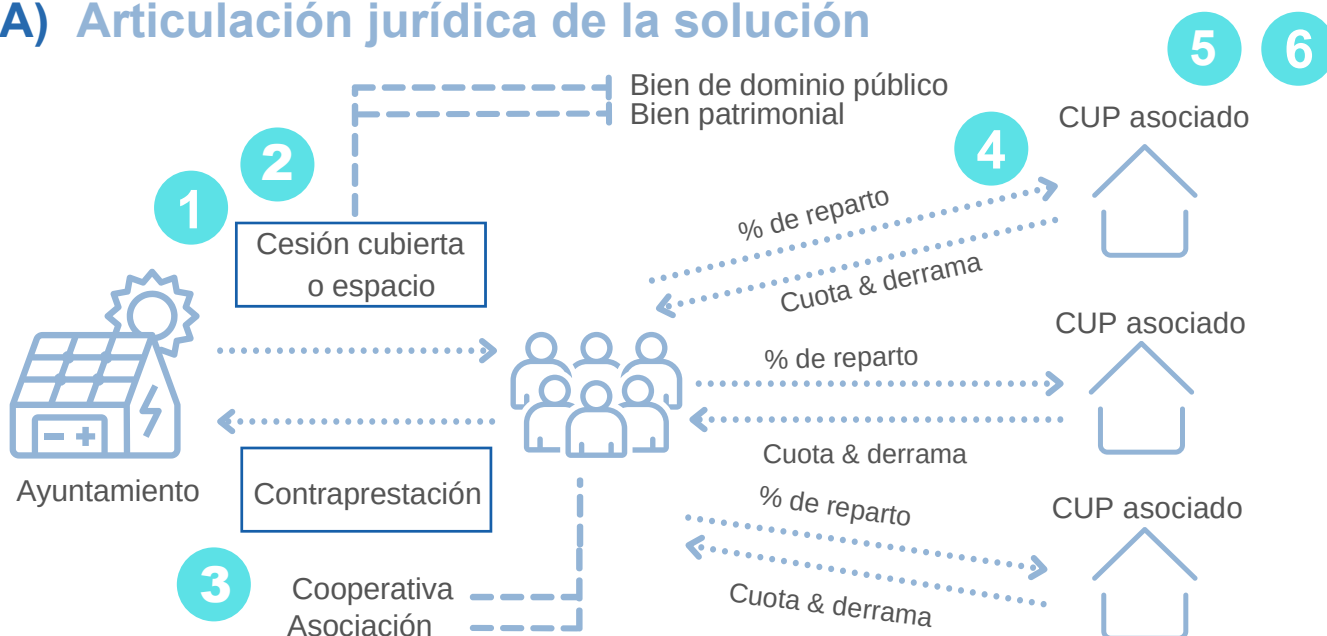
A) Articulación jurídica de la solución

5 6

Bien de dominio público
Bien patrimonial

2

1

Cesión cubierta o espacio

4

CUP asociado

% de reparto

Cuota & derrama

CUP asociado

% de reparto

Cuota & derrama

Ayuntamiento

Contraprestación

% de reparto

CUP asociado

3

Cooperativa
Asociación

Cuota & derrama